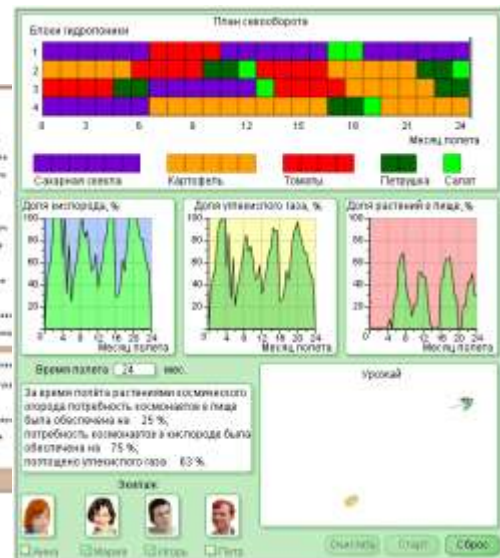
План севооборота

Блоки гидропоники

1
2
3
4

0 3 6 9 12 15 18 21 24

Месяц полета

Сахарная свекла
Картофель
Томаты
Петрушка
Салат

Доля кислорода, %
100
80
60
40
20
0
0 4 8 12 16 20 24
Месяц полета

Доля углекислого газа, %
100
80
60
40
20
0
0 4 8 12 16 20 24
Месяц полета

Доля растений в пище, %
100
80
60
40
20
0
0 4 8 12 16 20 24
Месяц полета

Время полета 24 мес.

За время полёта растениями космического огорода потребность космонавтов в пище была обеспечена на 25 %,
потребность космонавтов в кислороде была обеспечена на 75 %,
поглощено углекислого газа 63 %.

Экипаж:

Урожай

Анна
Мария
Игорь
Петя

Очистить
Старт
Сброс